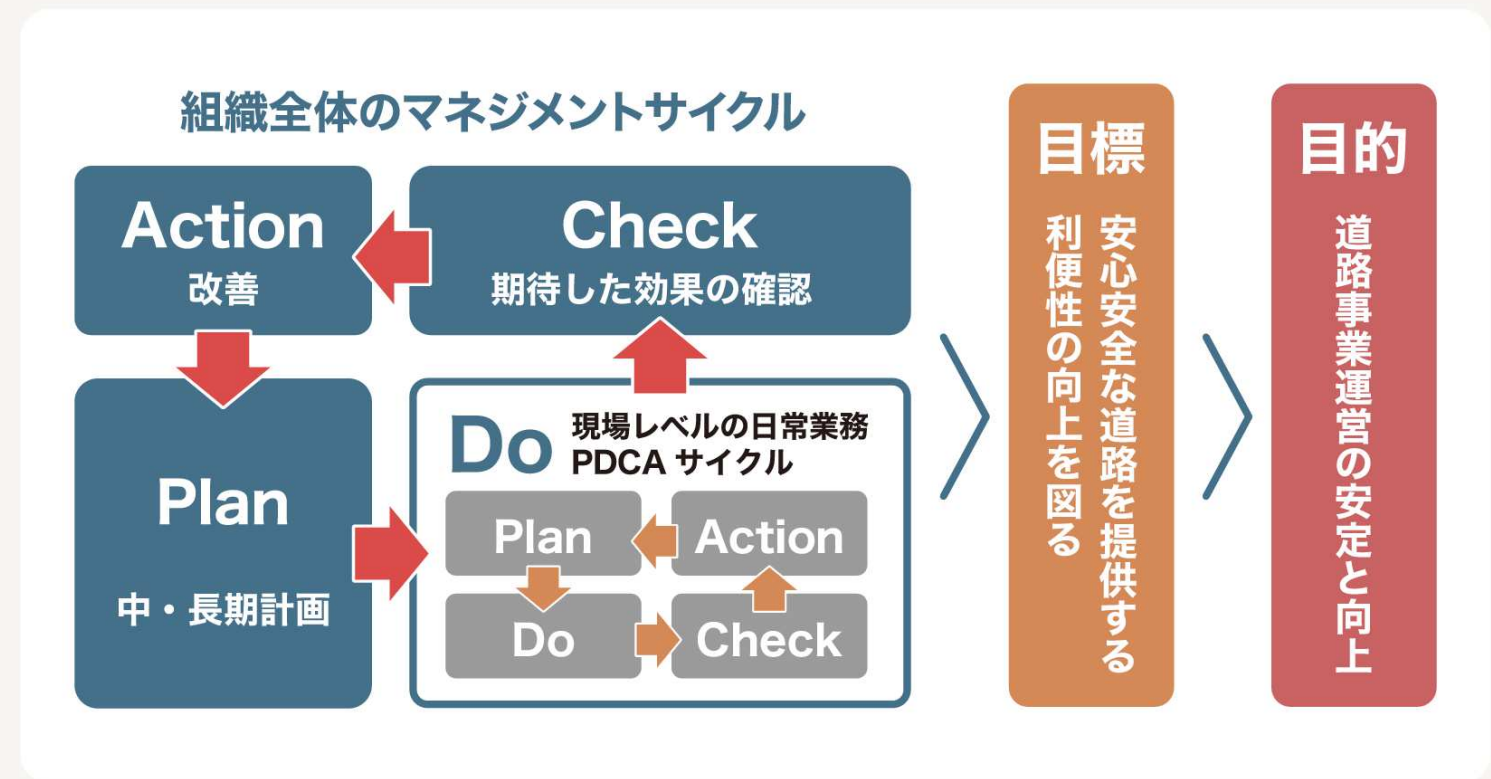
組織全体のマネジメントサイクル

Action
改善

Check
期待した効果の確認

Plan
中・長期計画

Do 現場レベルの日常業務
PDCA サイクル

Plan
Action
Do
Check

目標
安心安全な道路を提供する
利便性の向上を図る

目的
道路事業運営の安定と向上